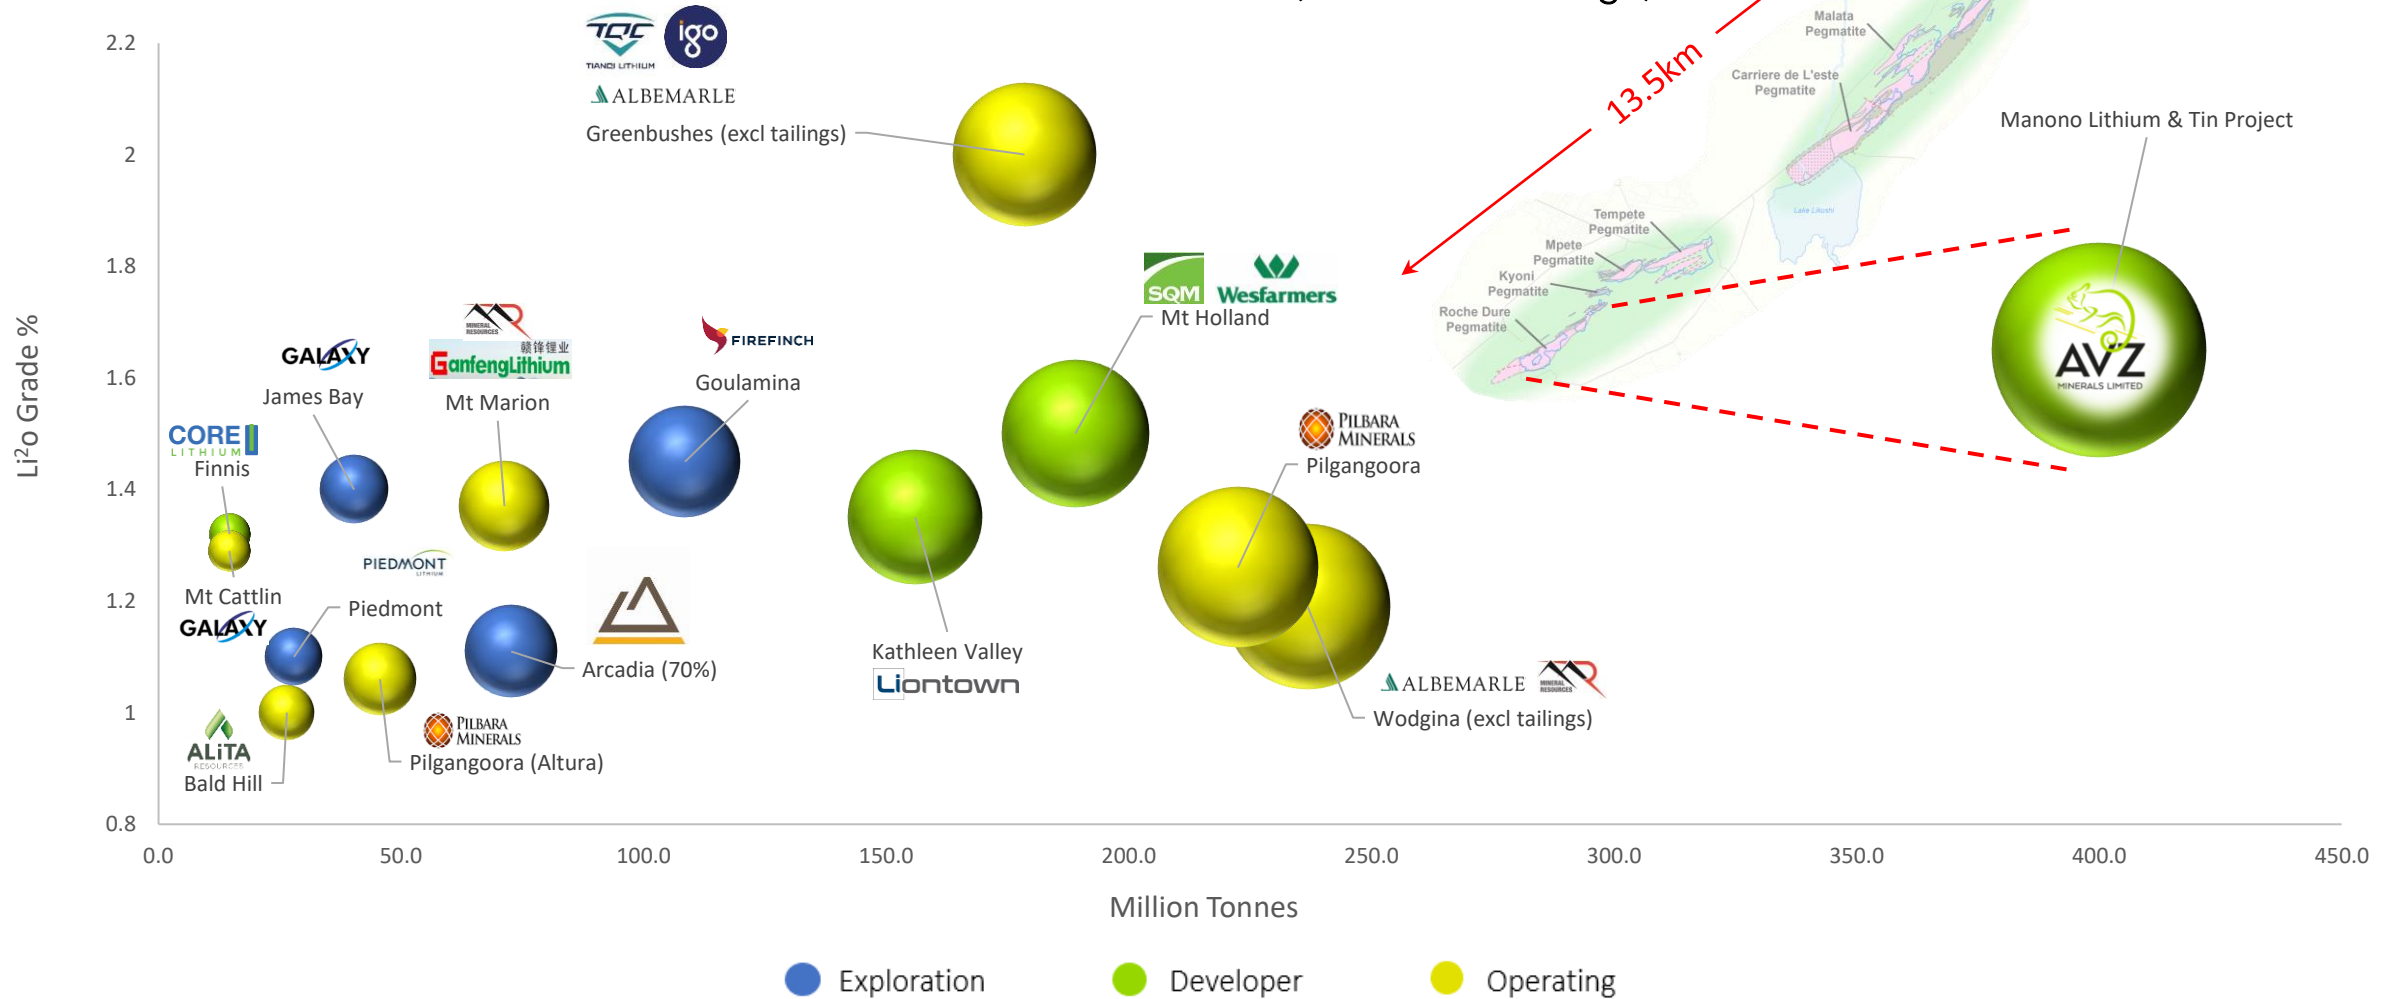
2.2
2
1.8
1.6
1.4
1.2
1
0.8

Li²o Grade %

TQC TIANQI LITHIUM igo
ALBEMARLE
Greenbushes (excl tailings)

13.5km

Malata Pegmatite
Carriere de L'este Pegmatite
Lake Lukushi
Tempete Pegmatite
Mpete Pegmatite
Kyoni Pegmatite
Roche Dure Pegmatite

Manono Lithium & Tin Project
AVZ MINERALS LIMITED

SQM Wesfarmers
Mt Holland

GALAXY
James Bay

MINERAL RESOURCES
赣锋锂业 GanfengLithium
Mt Marion

FIREFINCH
Goulamina

CORE LITHIUM
Finnis

PILBARA MINERALS
Pilgangoora

PIEDMONT LITHIUM

Mt Cattlin
GALAXY
Piedmont
Arcadia (70%)

Kathleen Valley
Liontown

ALBEMARLE MINERAL RESOURCES
Wodgina (excl tailings)

ALITA RESOURCES
Bald Hill
PILBARA MINERALS
Pilgangoora (Altura)

0.0
50.0
100.0
150.0
200.0
250.0
300.0
350.0
400.0
450.0

Million Tonnes

Exploration
Developer
Operating